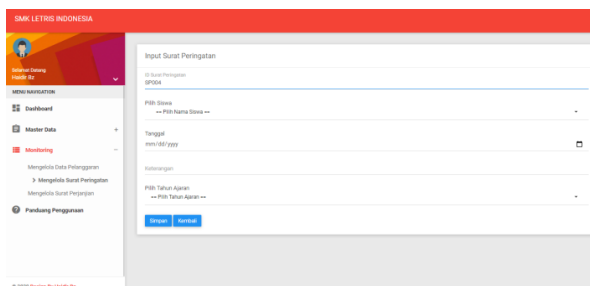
SMK LETRIS INDONESIA

Selamat Datang
Hasdir Rz

MENU NAVIGATION

Dashboard

Master Data +

Monitoring −

Mengelola Data Pelanggaran

> Mengelola Surat Peringatan

Mengelola Surat Perjanjian

Panduang Penggunaan

Input Surat Peringatan

ID Surat Peringatan
SP004

Pilih Siswa
--- Pilih Nama Siswa ---

Tanggal
mm/dd/yyyy

Keterangan

Pilih Tahun Ajaran
--- Pilih Tahun Ajaran ---

Simpan Kembali

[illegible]